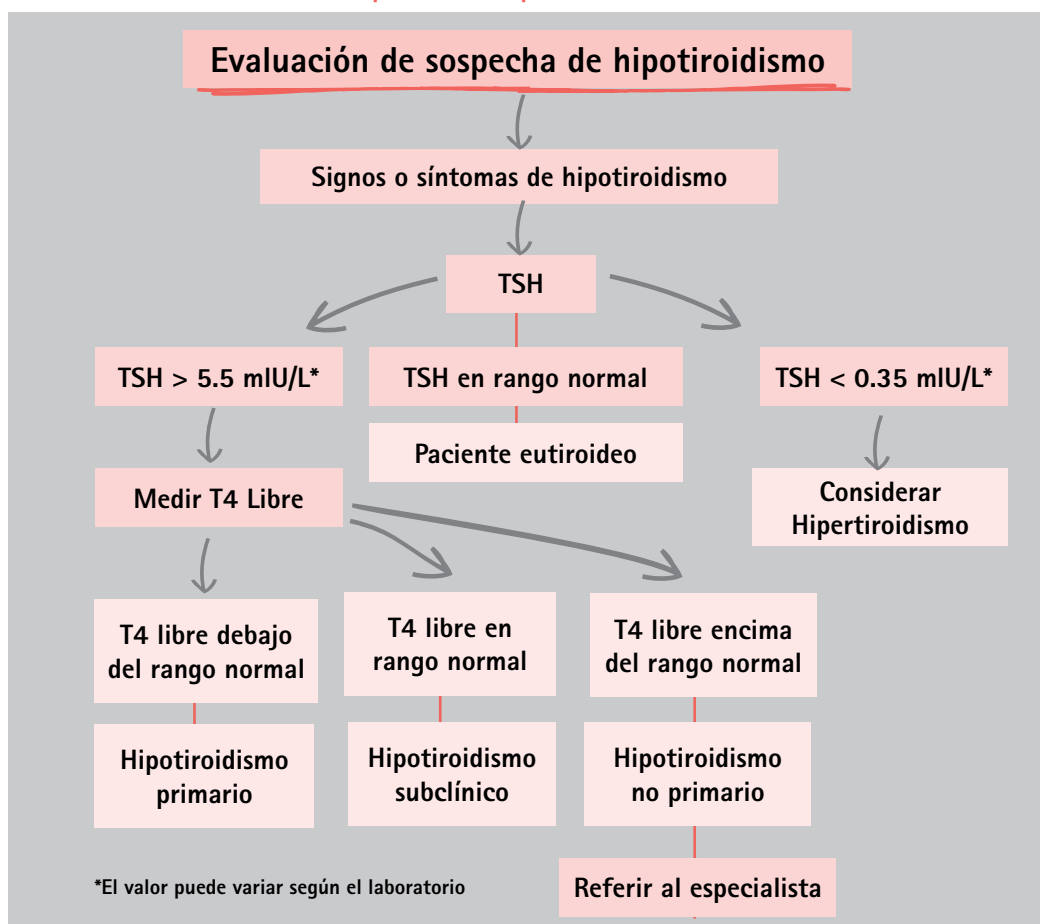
Evaluación de sospecha de hipotiroidismo

Signos o síntomas de hipotiroidismo

TSH

TSH > 5.5 mIU/L*

TSH en rango normal

TSH < 0.35 mIU/L*

Paciente eutiroideo

Medir T4 Libre

Considerar Hipertiroidismo

T4 libre debajo del rango normal

T4 libre en rango normal

T4 libre encima del rango normal

Hipotiroidismo primario

Hipotiroidismo subclínico

Hipotiroidismo no primario

*El valor puede variar según el laboratorio

Referir al especialista